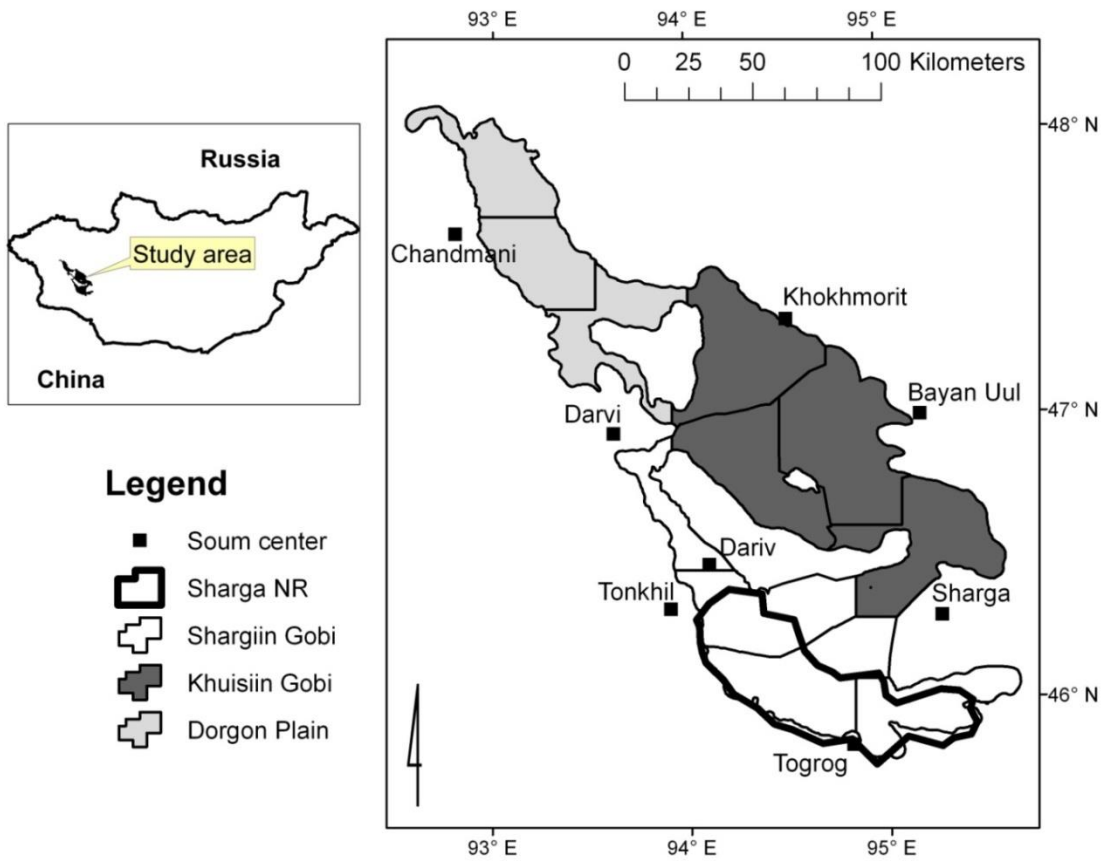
Russia

Study area

China

Legend

Soum center

Sharga NR

Shargiin Gobi

Khuisiin Gobi

Dorgon Plain

93° E 94° E 95° E

0 25 50 100 Kilometers

48° N

Chandmani

Khokhmorit

Bayan Uul

47° N

Darvi

Dariv

Tonkhil

Sharga

46° N

Togrog

93° E 94° E 95° E